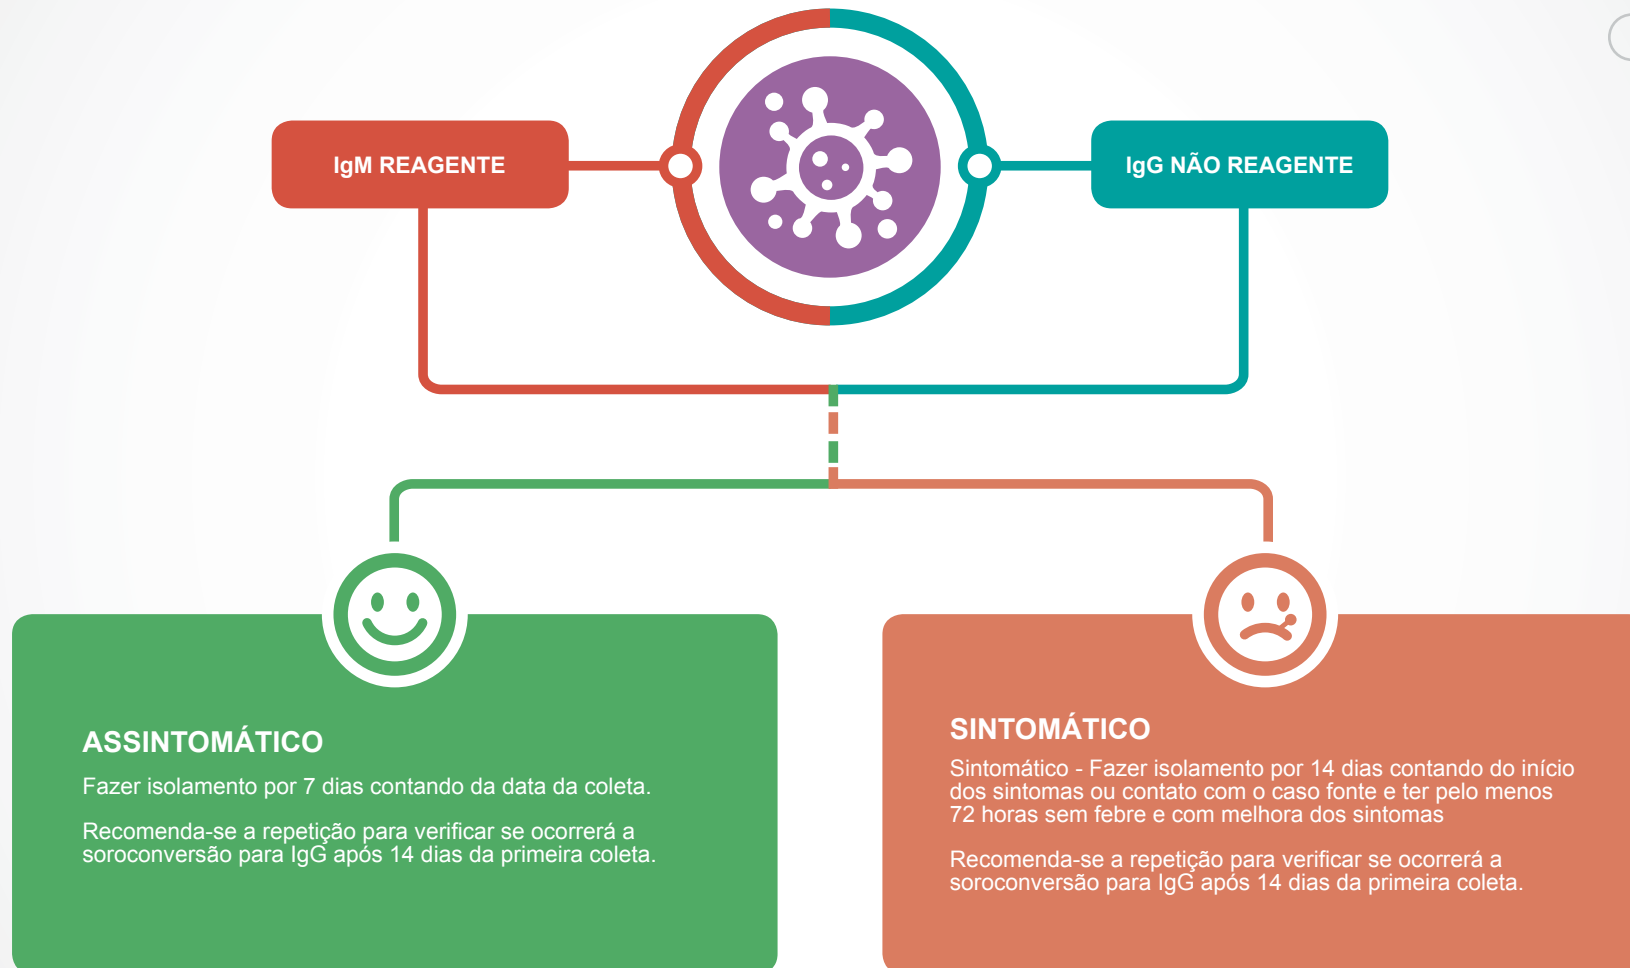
IgM REAGENTE

IgG NÃO REAGENTE

ASSINTOMÁTICO

Fazer isolamento por 7 dias contando da data da coleta.

Recomenda-se a repetição para verificar se ocorrerá a soroconversão para IgG após 14 dias da primeira coleta.

SINTOMÁTICO

Sintomático - Fazer isolamento por 14 dias contando do início dos sintomas ou contato com o caso fonte e ter pelo menos 72 horas sem febre e com melhora dos sintomas

Recomenda-se a repetição para verificar se ocorrerá a soroconversão para IgG após 14 dias da primeira coleta.